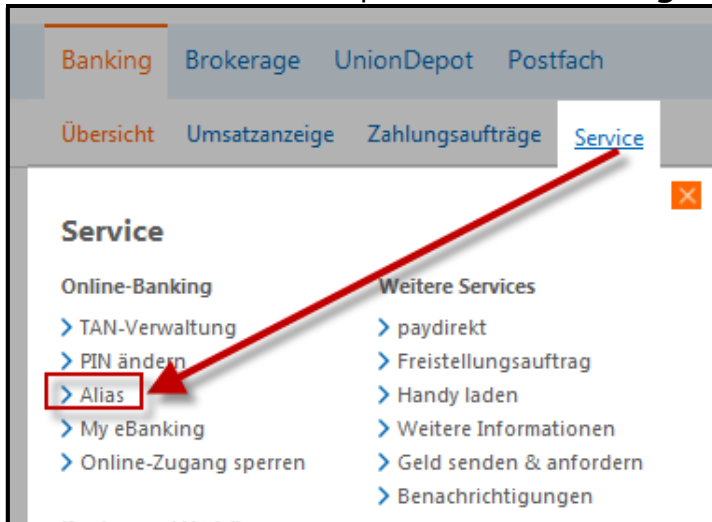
Banking Brokerage UnionDepot Postfach

Übersicht Umsatzanzeige Zahlungsaufträge Service

Service

Online-Banking
TAN-Verwaltung
PIN ändern
Alias
My eBanking
Online-Zugang sperren

Weitere Services
paydirekt
Freistellungsauftrag
Handy laden
Weitere Informationen
Geld senden & anfordern
Benachrichtigungen